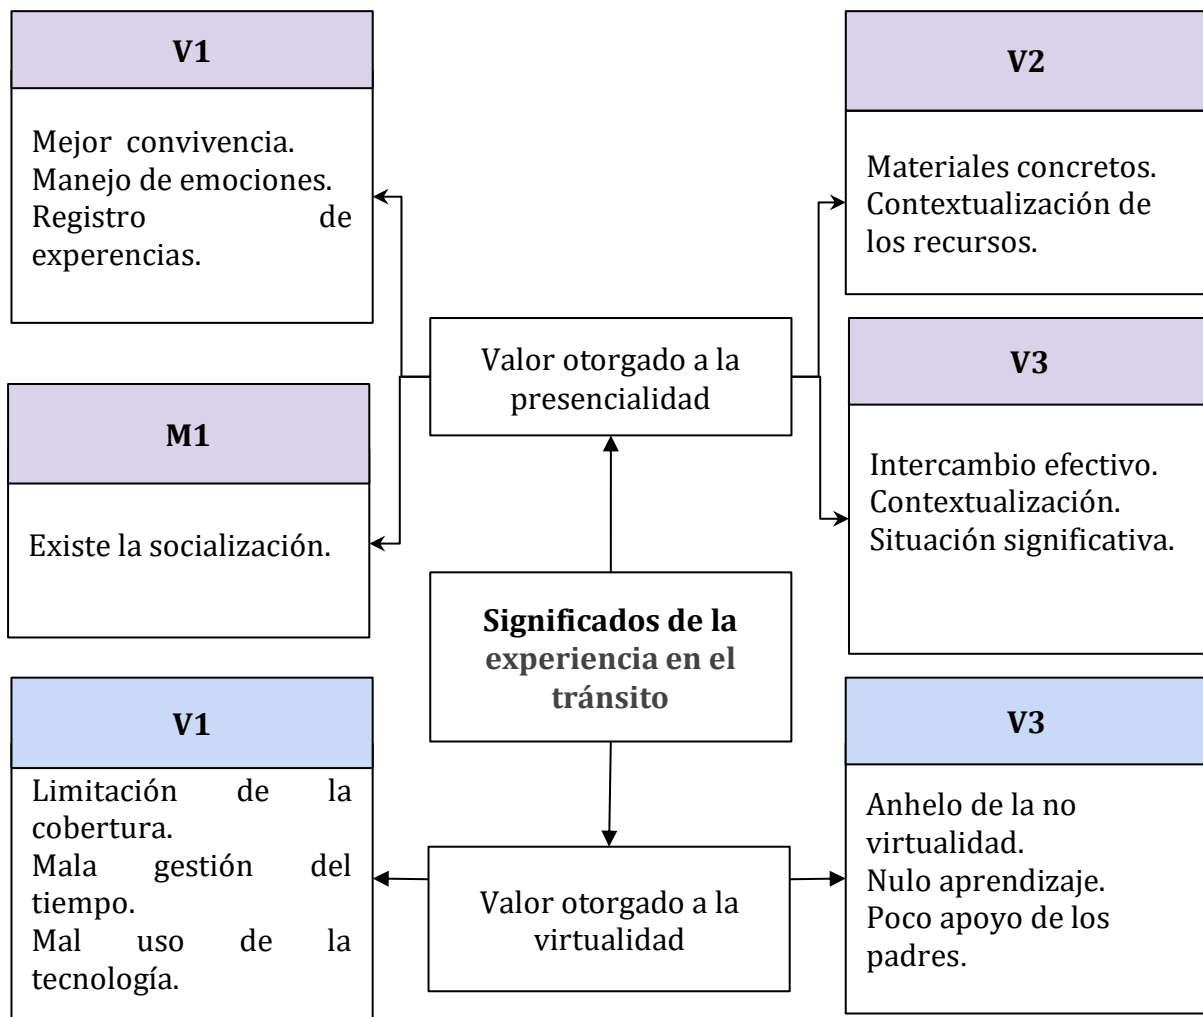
V1

Mejor convivencia.
Manejo de emociones.
Registro de experencias.

V2

Materiales concretos.
Contextualización de los recursos.

Valor otorgado a la presencialidad

V3

Intercambio efectivo.
Contextualización.
Situación significativa.

M1

Existe la socialización.

Significados de la experiencia en el tránsito

V1

Limitación de la cobertura.
Mala gestión del tiempo.
Mal uso de la tecnología.

V3

Anhelo de la no virtualidad.
Nulo aprendizaje.
Poco apoyo de los padres.

Valor otorgado a la virtualidad